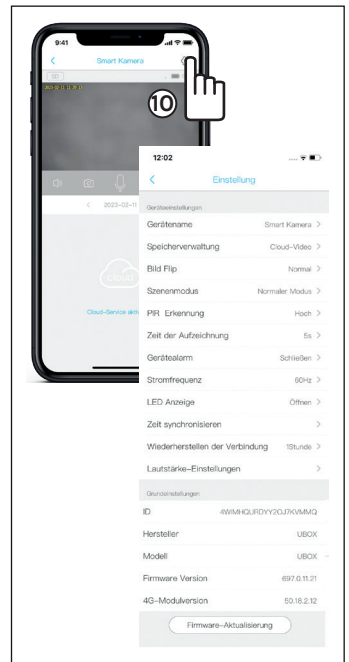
9:41

Smart Kamera

SD

2023-02-11 12:35:31

10

<

2023-02-11

Cloud-Service akti

12:02

<

Einstellung

Geräteeinstellungen

Gerätename Smart Kamera >

Speicherverwaltung Cloud-Video >

Bild Flip Normal >

Szenenmodus Normaler Modus >

PIR Erkennung Hoch >

Zeit der Aufzeichnung 5s >

Gerätealarm Schließen >

Stromfrequenz 60Hz >

LED Anzeige Öffnen >

Zeit synchronisieren >

Wiederherstellen der Verbindung 1Stunde >

Lautstärke-Einstellungen >

Grundeinstellungen

ID 4WIMHQURDYY2OJ7KVMMQ

Hersteller UBOX

Modell UBOX

Firmware Version 697.0.11.21

4G-Modulversion 50.18.2.12

Firmware-Aktualisierung